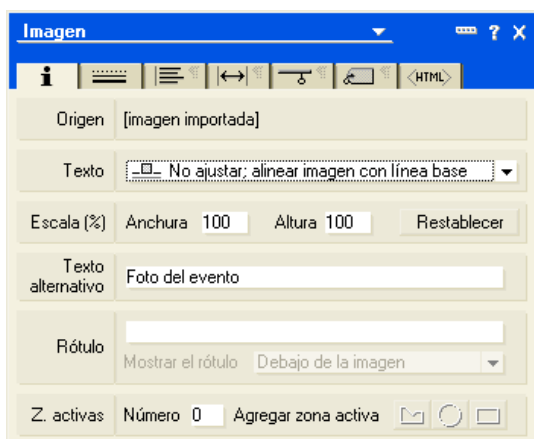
Imagen

? X

i

‹HTML›

Origen [imagen importada]

Texto No ajustar; alinear imagen con línea base

Escala (%) Anchura 100 Altura 100 Restablecer

Texto alternativo Foto del evento

Rótulo

Mostrar el rótulo Debajo de la imagen

Z. activas Número 0 Agregar zona activa